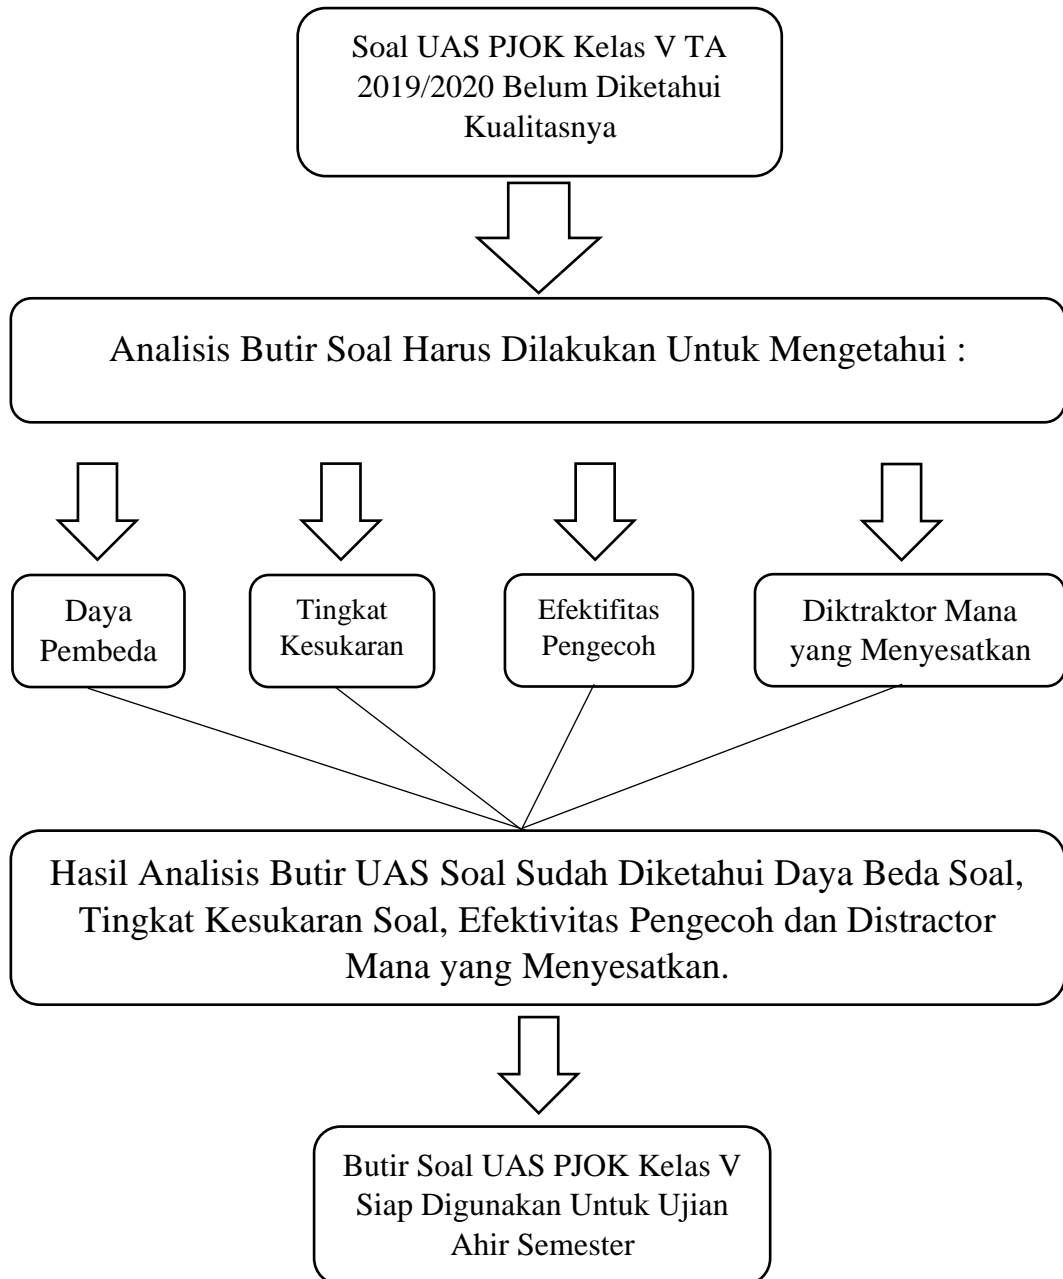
Soal UAS PJOK Kelas V TA 2019/2020 Belum Diketahui Kualitasnya

Analisis Butir Soal Harus Dilakukan Untuk Mengetahui :

Daya Pembeda

Tingkat Kesukaran

Efektifitas Pengecoh

Diktraktor Mana yang Menyesatkan

Hasil Analisis Butir UAS Soal Sudah Diketahui Daya Beda Soal, Tingkat Kesukaran Soal, Efektivitas Pengecoh dan Distractor Mana yang Menyesatkan.

Butir Soal UAS PJOK Kelas V Siap Digunakan Untuk Ujian Ahir Semester